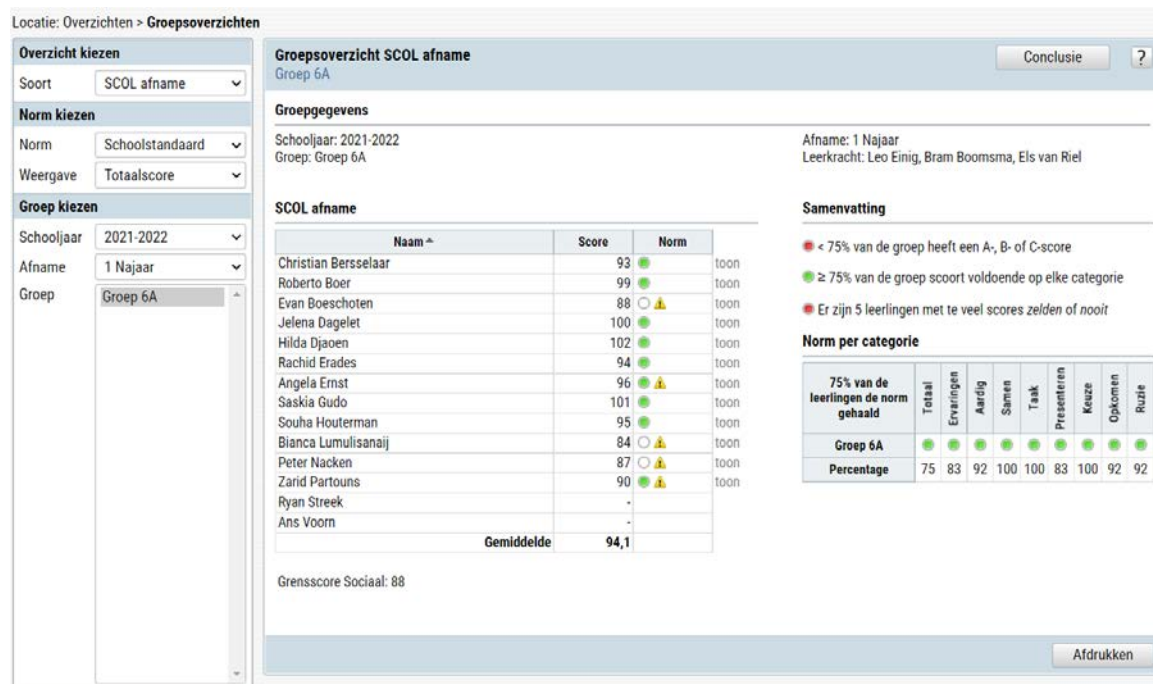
Locatie: Overzichten > **Groepsoverzichten**

**Overzicht kiezen**

Soort: SCOL afname

**Norm kiezen**

Norm: Schoolstandaard

Weergave: Totaalscore

**Groep kiezen**

Schooljaar: 2021-2022

Afname: 1 Najaar

Groep: Groep 6A

**Groepsoverzicht SCOL afname**
Groep 6A

Conclusie ?

**Groepgegevens**

Schooljaar: 2021-2022
Groep: Groep 6A

Afname: 1 Najaar
Leerkracht: Leo Einig, Bram Boomsma, Els van Riel

**SCOL afname**

| Naam | Score | Norm | |
|---|---|---|---|
| Christian Bersselaar | 93 | | toon |
| Roberto Boer | 99 | | toon |
| Evan Boeschoten | 88 | | toon |
| Jelena Dagelet | 100 | | toon |
| Hilda Djaoen | 102 | | toon |
| Rachid Erades | 94 | | toon |
| Angela Ernst | 96 | | toon |
| Saskia Gudo | 101 | | toon |
| Souha Houterman | 95 | | toon |
| Bianca Lumulisanaij | 84 | | toon |
| Peter Nacken | 87 | | toon |
| Zarid Partouns | 90 | | toon |
| Ryan Streek | - | | |
| Ans Voorn | - | | |
| Gemiddelde | 94,1 | | |

Grensscore Sociaal: 88

**Samenvatting**

< 75% van de groep heeft een A-, B- of C-score

≥ 75% van de groep scoort voldoende op elke categorie

Er zijn 5 leerlingen met te veel scores *zelden* of *nooit*

**Norm per categorie**

| 75% van de leerlingen de norm gehaald | Totaal | Ervaringen | Aardig | Samen | Taak | Presenteren | Keuze | Opkomen | Ruzie |
|---|---|---|---|---|---|---|---|---|---|
| Groep 6A | | | | | | | | | |
| Percentage | 75 | 83 | 92 | 100 | 100 | 83 | 100 | 92 | 92 |

Afdrukken